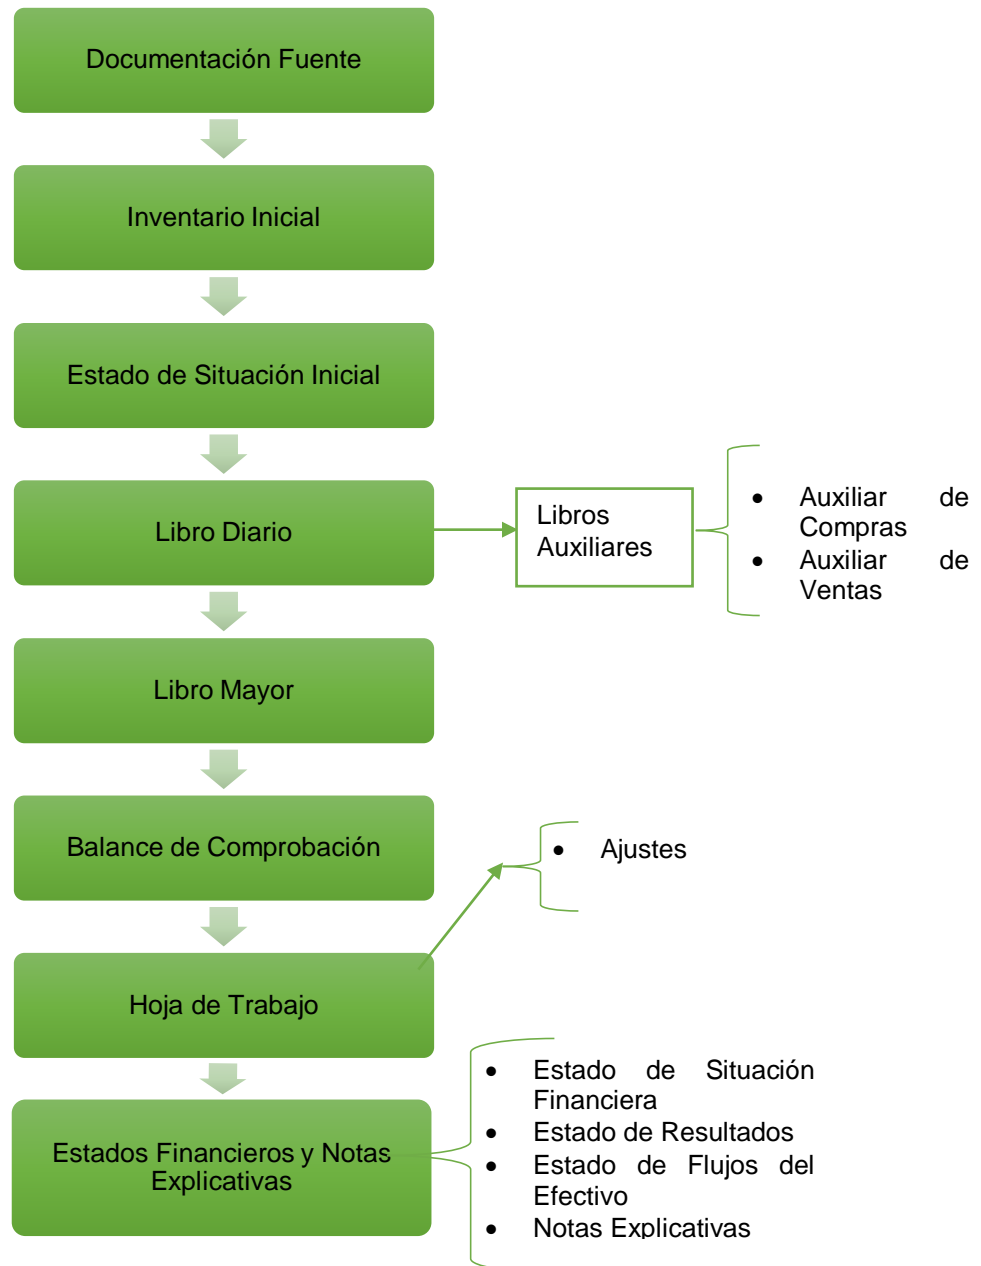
Documentación Fuente

Inventario Inicial

Estado de Situación Inicial

Libro Diario

Libros Auxiliares

- Auxiliar de Compras
- Auxiliar de Ventas

Libro Mayor

Balance de Comprobación

- Ajustes

Hoja de Trabajo

Estados Financieros y Notas Explicativas

- Estado de Situación Financiera
- Estado de Resultados
- Estado de Flujos del Efectivo
- Notas Explicativas